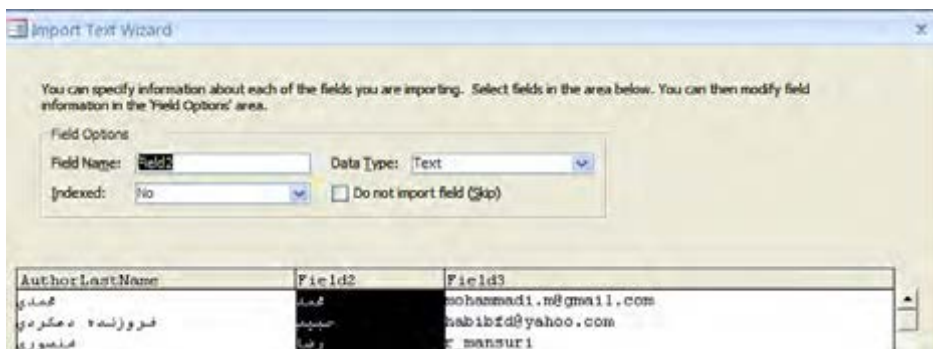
Import Text Wizard

You can specify information about each of the fields you are importing. Select fields in the area below. You can then modify field information in the 'Field Options' area.

Field Options
Field Name: Field2
Data Type: Text
Indexed: No
Do not import field (Skip)

| AuthorLastName | Field2 | Field3 |
|---|---|---|
| محمدی | محمد | mohammadi.m@gmail.com |
| فروزنده دهکردی | حبیب | habibfd@yahoo.com |
| منصوری | رضا | r mansuri |